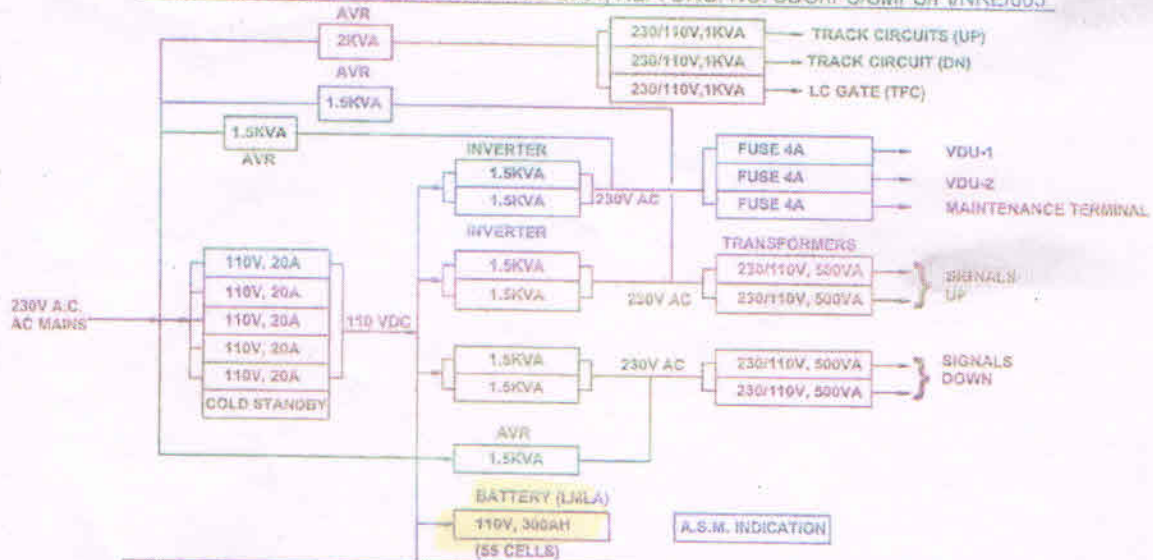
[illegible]

AVR
2KVA
230/110V,1KVA — TRACK CIRCUITS (UP)
230/110V,1KVA — TRACK CIRCUIT (DN)
230/110V,1KVA — LC GATE (TFC)
AVR
1.5KVA
1.5KVA
AVR
INVERTER
1.5KVA
1.5KVA
230V AC
FUSE 4A — VDU-1
FUSE 4A — VDU-2
FUSE 4A — MAINTENANCE TERMINAL
INVERTER
TRANSFORMERS
110V, 20A
110V, 20A
110V, 20A
110V, 20A
110V, 20A
COLD STANDBY
230V A.C.
AC MAINS
110 VDC
1.5KVA
1.5KVA
230V AC
230/110V, 500VA
230/110V, 500VA
SIGNALS UP
1.5KVA
1.5KVA
230V AC
230/110V, 500VA
230/110V, 500VA
SIGNALS DOWN
AVR
1.5KVA
BATTERY (LMLA)
110V, 300AH
(55 CELLS)
A.S.M. INDICATION